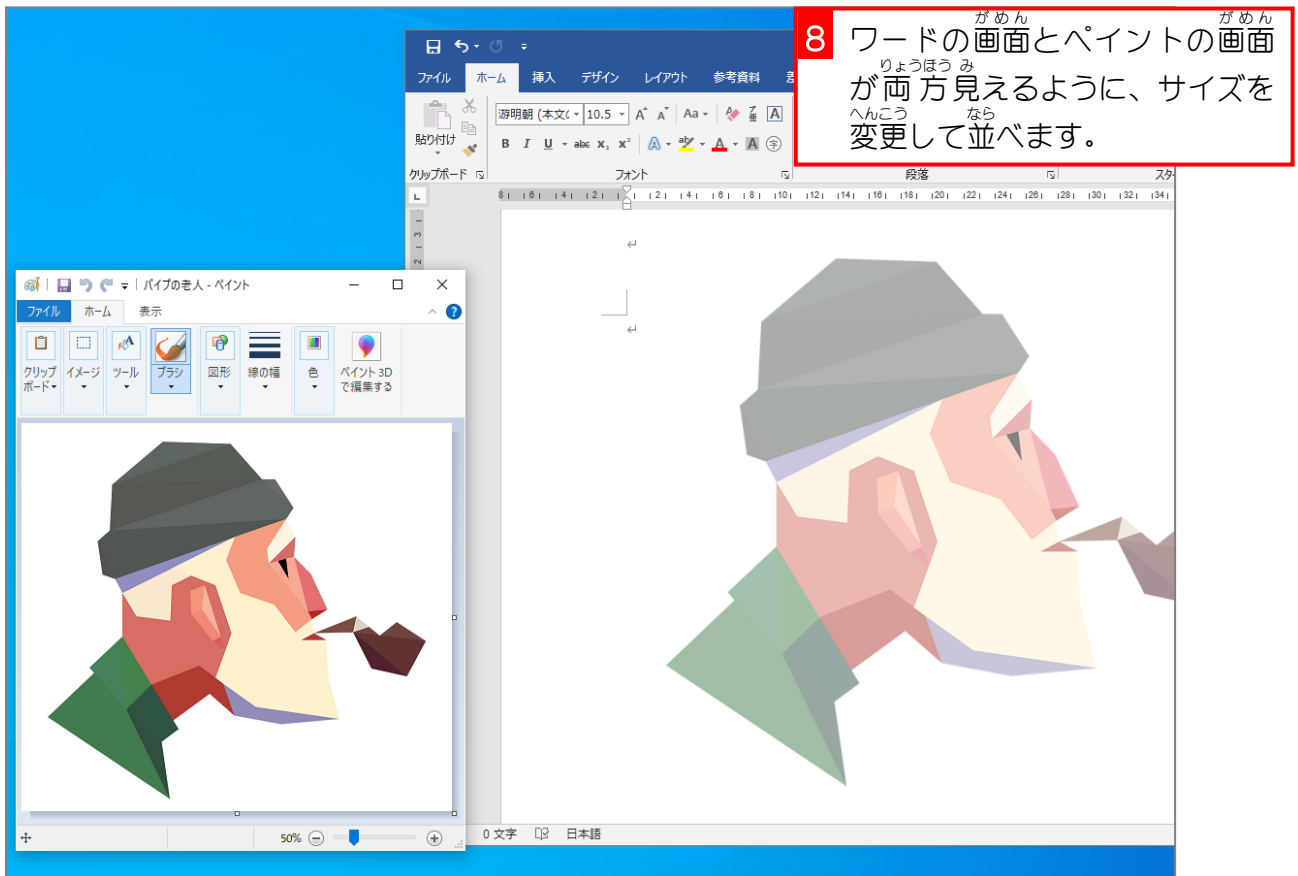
8 ワードの画面(がめん)とペイントの画面(がめん)が両方(りょうほう)見(み)えるように、サイズを変更(へんこう)して並(なら)べます。

ファイル ホーム 挿入 デザイン レイアウト 参考資料

貼り付け

游明朝 (本文( 10.5 A A Aa

B I U abc $x_2$ $x^2$ A A

クリップボード フォント 段落 スタ

8 6 4 2 2 4 6 8 10 12 14 16 18 20 22 24 26 28 30 32 34

パイプの老人 - ペイント

ファイル ホーム 表示

クリップボード イメージ ツール ブラシ 図形 線の幅 色 ペイント 3D で編集する

50%

0 文字 日本語